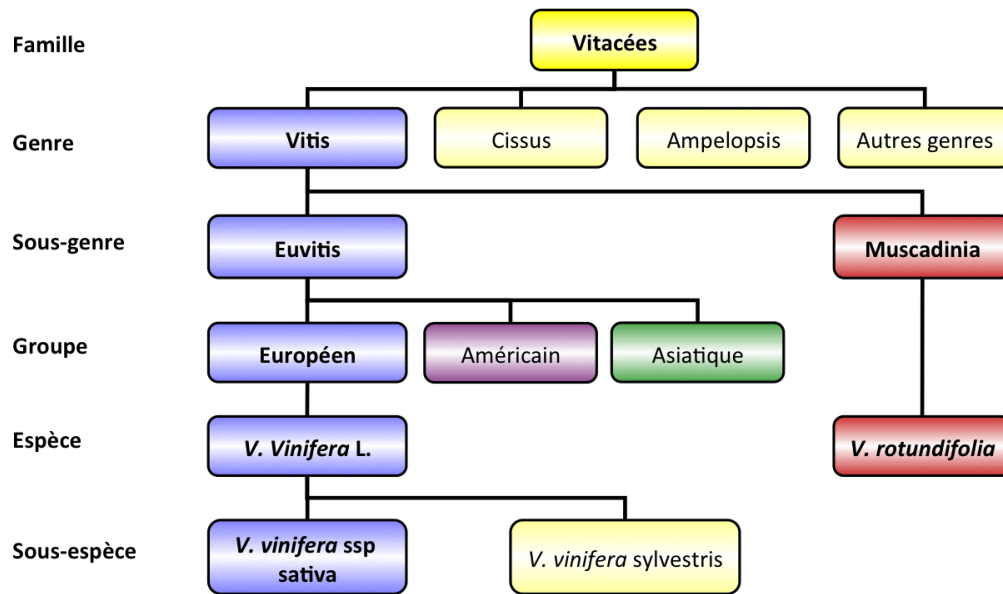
Famille

Vitacées

Genre

Vitis

Cissus

Ampelopsis

Autres genres

Sous-genre

Euvitis

Muscadinia

Groupe

Européen

Américain

Asiatique

Espèce

*V. Vinifera* L.

*V. rotundifolia*

Sous-espèce

*V. vinifera* ssp sativa

*V. vinifera* sylvestris